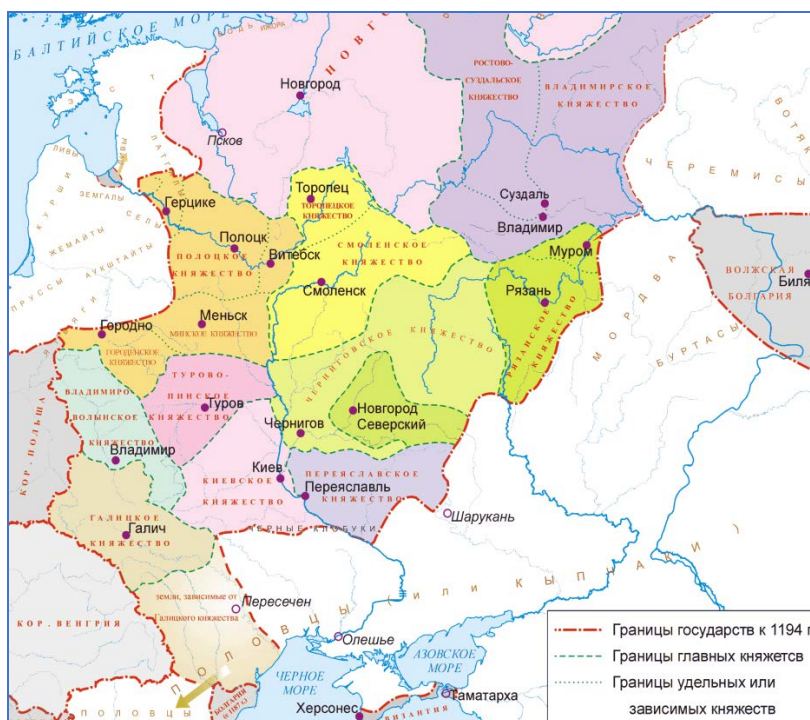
БАЛТИЙСКОЕ МОРЕ

НОВГОРОД

Новгород

Псков

РОСТОВО-СУЗДАЛЬСКОЕ КНЯЖЕСТВО

ВЛАДИМИРСКОЕ КНЯЖЕСТВО

ВОТЯКИ

ЧЕРЕМИСЫ

ЛИВЫ

ЛАТГАЛЫ

КУРШИ

ЗЕМГАЛЫ

СЕЛЫ

ЖЕМАЙТЫ

ПРУССЫ

АУКШТАЙТЫ

Герцике

Полоцк

ПОЛОЦКОЕ КНЯЖЕСТВО

Витебск

Торопец

ТОРОПЕЦКОЕ КНЯЖЕСТВО

СМОЛЕНСКОЕ КНЯЖЕСТВО

Смоленск

Суздаль

Владимир

Муром

Рязань

РЯЗАНСКОЕ КНЯЖЕСТВО

МОРДВА

БУРТАСЫ

ВОЛЖСКАЯ БОЛГАРИЯ

Биля

Городно

ГОРОДЕНСКОЕ КНЯЖЕСТВО

Меньск

МИНСКОЕ КНЯЖЕСТВО

ЧЕРНИГОВСКОЕ КНЯЖЕСТВО

ТУРОВО-ПИНСКОЕ КНЯЖЕСТВО

Туров

Новгород Северский

ВЛАДИМИРО-ВОЛЫНСКОЕ КНЯЖЕСТВО

Владимир

Чернигов

КОР. ПОЛЬША

Киев

КИЕВСКОЕ КНЯЖЕСТВО

Переяславль

ПЕРЕЯСЛАВСКОЕ КНЯЖЕСТВО

Шарукань

ЧЕРНЫЕ КЛОБУКИ

ГАЛИЦКОЕ КНЯЖЕСТВО

Галич

КОР. ВЕНГРИЯ

ПОЛОВЦЫ

(КИПЧАКИ)

земли, зависимые от Галицкого княжества

Пересечен

Олешье

АЗОВСКОЕ МОРЕ

ЧЕРНОЕ МОРЕ

Таматарха

Херсонес

БОЛГАРСКОЕ ЦАРСТВО

ВИЗАНТИЯ

ПОЛОВЦЫ

Границы государств к 1194 г.

Границы главных княжеств

Границы удельных или зависимых княжеств